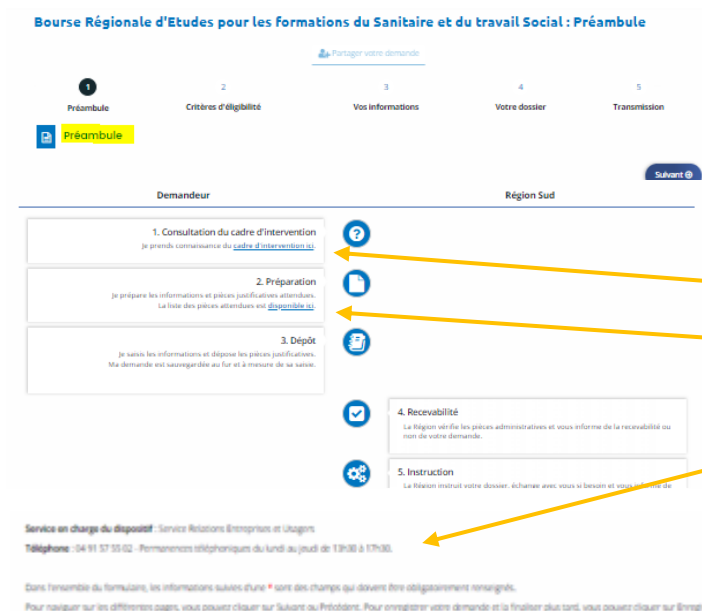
Bourse Régionale d'Etudes pour les formations du Sanitaire et du travail Social : Préambule

Partager votre demande

1
Préambule

2
Critères d'éligibilité

3
Vos informations

4
Votre dossier

5
Transmission

Préambule

Suivant

Demandeur

Région Sud

1. Consultation du cadre d'intervention
Je prends connaissance du cadre d'intervention ici.

2. Préparation
Je prépare les informations et pièces justificatives attendues.
La liste des pièces attendues est disponible ici.

3. Dépôt
Je saisis les informations et dépose les pièces justificatives.
Ma demande est sauvegardée au fur et à mesure de sa saisie.

4. Recevabilité
La Région vérifie les pièces administratives et vous informe de la recevabilité ou non de votre demande.

5. Instruction
La Région instruit votre dossier, échange avec vous si besoin et vous informe de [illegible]

Service en charge du dispositif : Service Relations Entreprises et Usagers

Téléphone : 04 91 57 55 02 - Permanences téléphoniques du lundi au jeudi de 13h30 à 17h30.

Dans l'ensemble du formulaire, les informations suivies d'une * sont des champs qui doivent être obligatoirement renseignés.

Pour naviguer sur les différentes pages, vous pouvez cliquer sur Suivant ou Précédent. Pour enregistrer votre demande et la finaliser plus tard, vous pouvez cliquer sur Enregi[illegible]